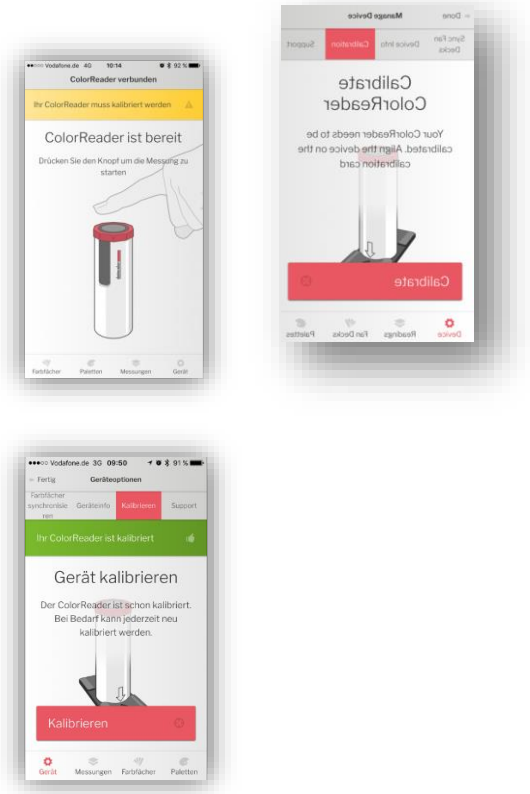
●●○○○ Vodafone.de 4G 10:14 92 %

ColorReader verbunden

Ihr ColorReader muss kalibriert werden

ColorReader ist bereit

Drücken Sie den Knopf um die Messung zu starten

Farbfächer Paletten Messungen Gerät

< Done Manage Device

Sync Fan Decks Device Info Calibration Support

Calibrate ColorReader

Your ColorReader needs to be calibrated. Align the device on the calibration card

Calibrate

Device Readings Fan Decks Palettes

●●●○○ Vodafone.de 3G 09:50 91 %

< Fertig Geräteoptionen

Farbfächer synchronisieren Geräteinfo Kalibrieren Support

Ihr ColorReader ist kalibriert

Gerät kalibrieren

Der ColorReader ist schon kalibriert. Bei Bedarf kann jederzeit neu kalibriert werden.

Kalibrieren

Gerät Messungen Farbfächer Paletten